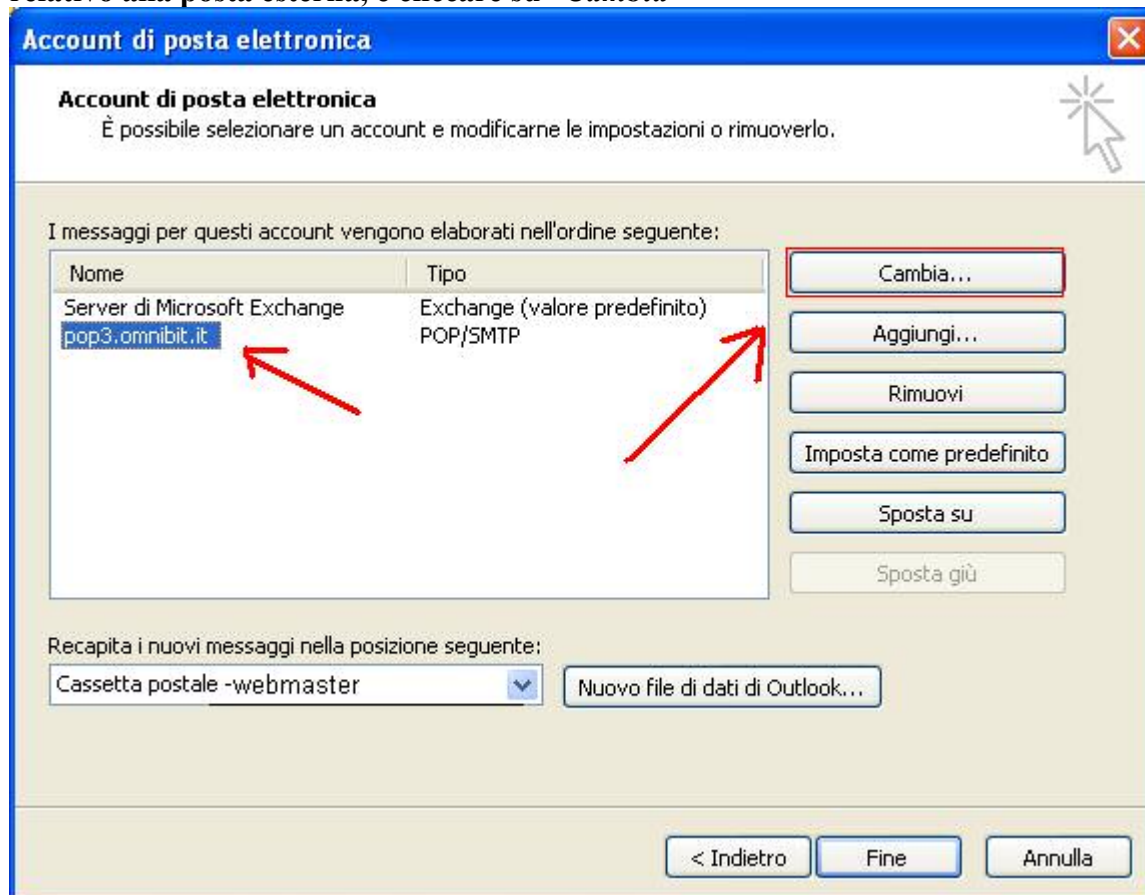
relativo alla posta esterna, e cliccare su "Cambia"

Account di posta elettronica

Account di posta elettronica
È possibile selezionare un account e modificarne le impostazioni o rimuoverlo.

I messaggi per questi account vengono elaborati nell'ordine seguente:

| Nome | Tipo |
|---|---|
| Server di Microsoft Exchange | Exchange (valore predefinito) |
| pop3.omnibit.it | POP/SMTP |

Cambia...
Aggiungi...
Rimuovi
Imposta come predefinito
Sposta su
Sposta giù

Recapita i nuovi messaggi nella posizione seguente:
Cassetta postale -webmaster
Nuovo file di dati di Outlook...

< Indietro
Fine
Annulla